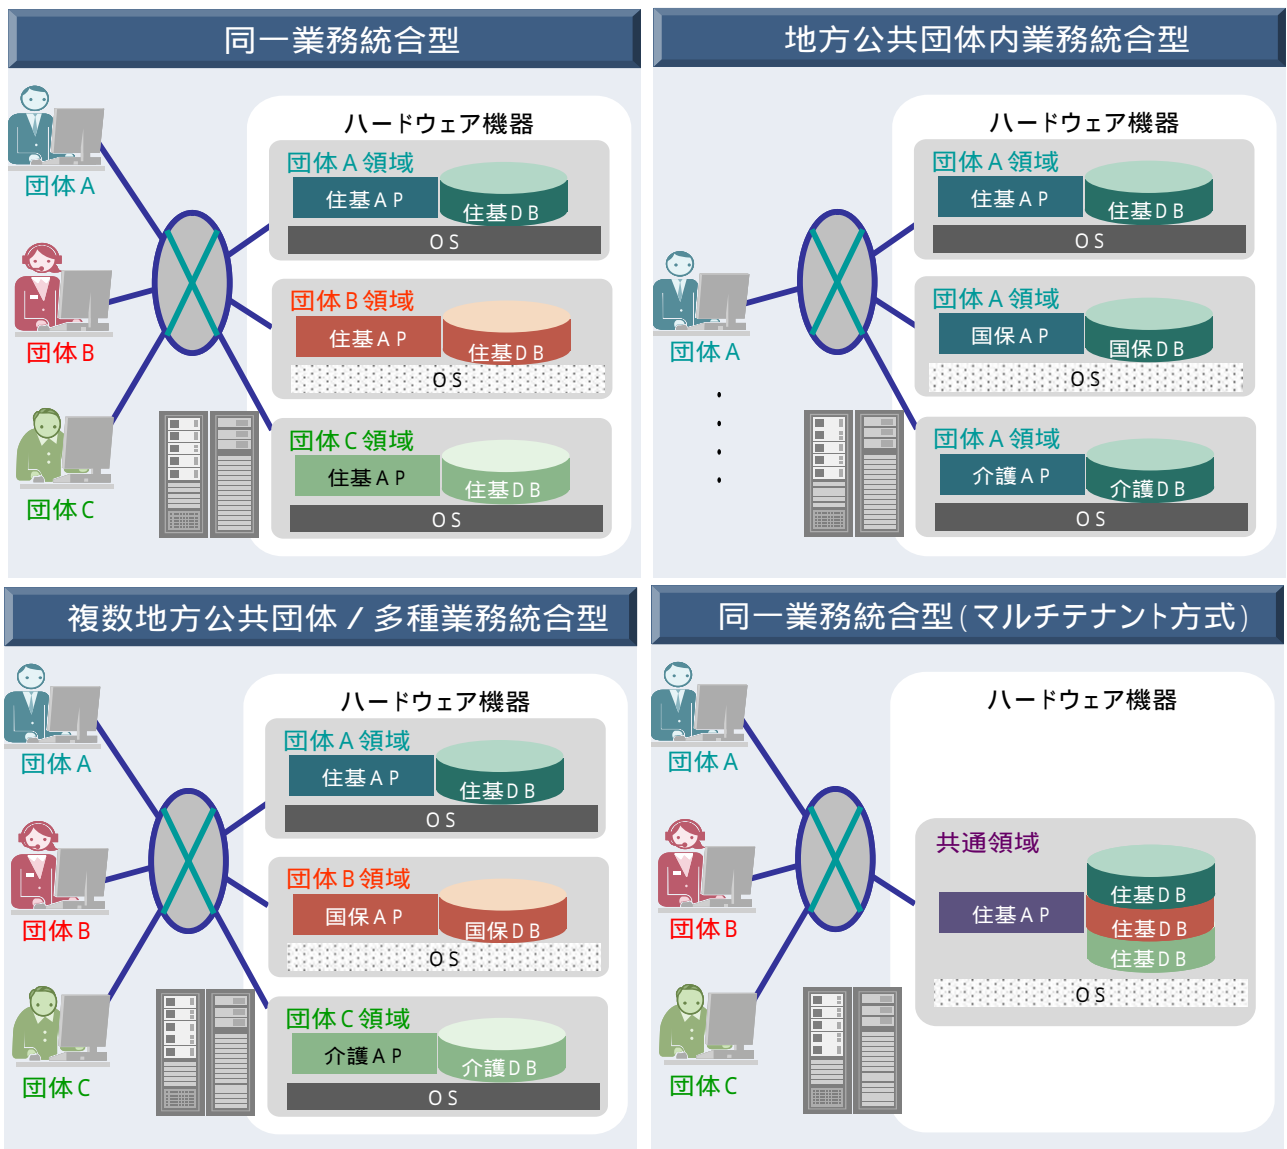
同一業務統合型

団体Ａ

団体Ｂ

団体Ｃ

ハードウェア機器

団体Ａ領域

住基ＡＰ

住基ＤＢ

ＯＳ

団体Ｂ領域

住基ＡＰ

住基ＤＢ

ＯＳ

団体Ｃ領域

住基ＡＰ

住基ＤＢ

ＯＳ

地方公共団体内業務統合型

団体Ａ

ハードウェア機器

団体Ａ領域

住基ＡＰ

住基ＤＢ

ＯＳ

団体Ａ領域

国保ＡＰ

国保ＤＢ

ＯＳ

団体Ａ領域

介護ＡＰ

介護ＤＢ

ＯＳ

複数地方公共団体／多種業務統合型

団体Ａ

団体Ｂ

団体Ｃ

ハードウェア機器

団体Ａ領域

住基ＡＰ

住基ＤＢ

ＯＳ

団体Ｂ領域

国保ＡＰ

国保ＤＢ

ＯＳ

団体Ｃ領域

介護ＡＰ

介護ＤＢ

ＯＳ

同一業務統合型（マルチテナント方式）

団体Ａ

団体Ｂ

団体Ｃ

ハードウェア機器

共通領域

住基ＡＰ

住基ＤＢ

住基ＤＢ

住基ＤＢ

ＯＳ